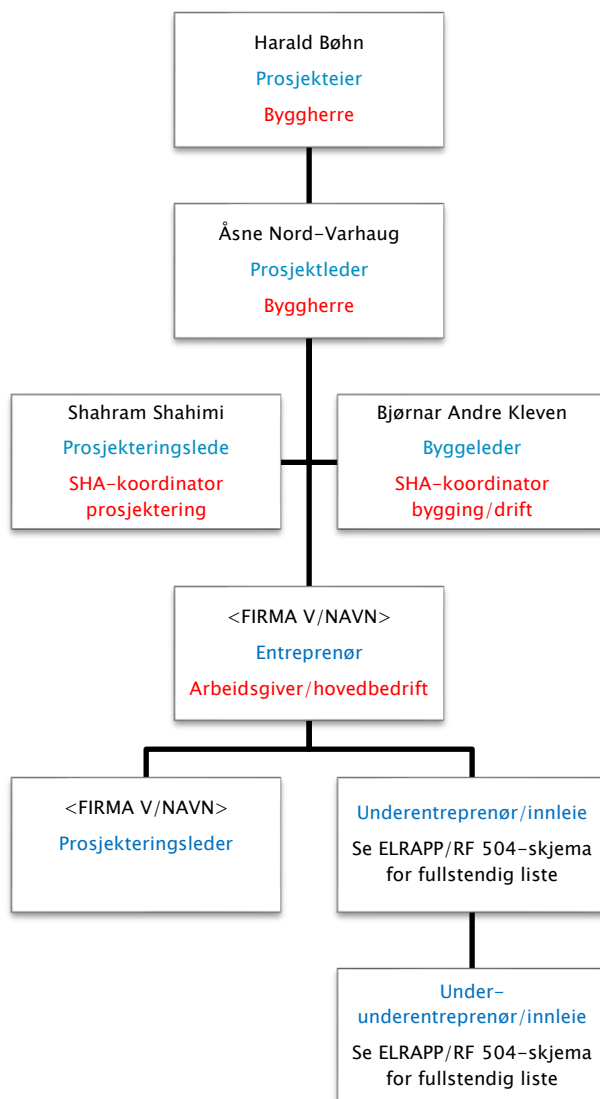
Harald Bøhn
Prosjekteier
Byggherre

Åsne Nord-Varhaug
Prosjektleder
Byggherre

Shahram Shahimi
Prosjekteringslede
SHA-koordinator prosjektering

Bjørnar Andre Kleven
Byggeleder
SHA-koordinator bygging/drift

<FIRMA V/NAVN>
Entreprenør
Arbeidsgiver/hovedbedrift

<FIRMA V/NAVN>
Prosjekteringsleder

Underentreprenør/innleie
Se ELRAPP/RF 504-skjema for fullstendig liste

Under-underentreprenør/innleie
Se ELRAPP/RF 504-skjema for fullstendig liste